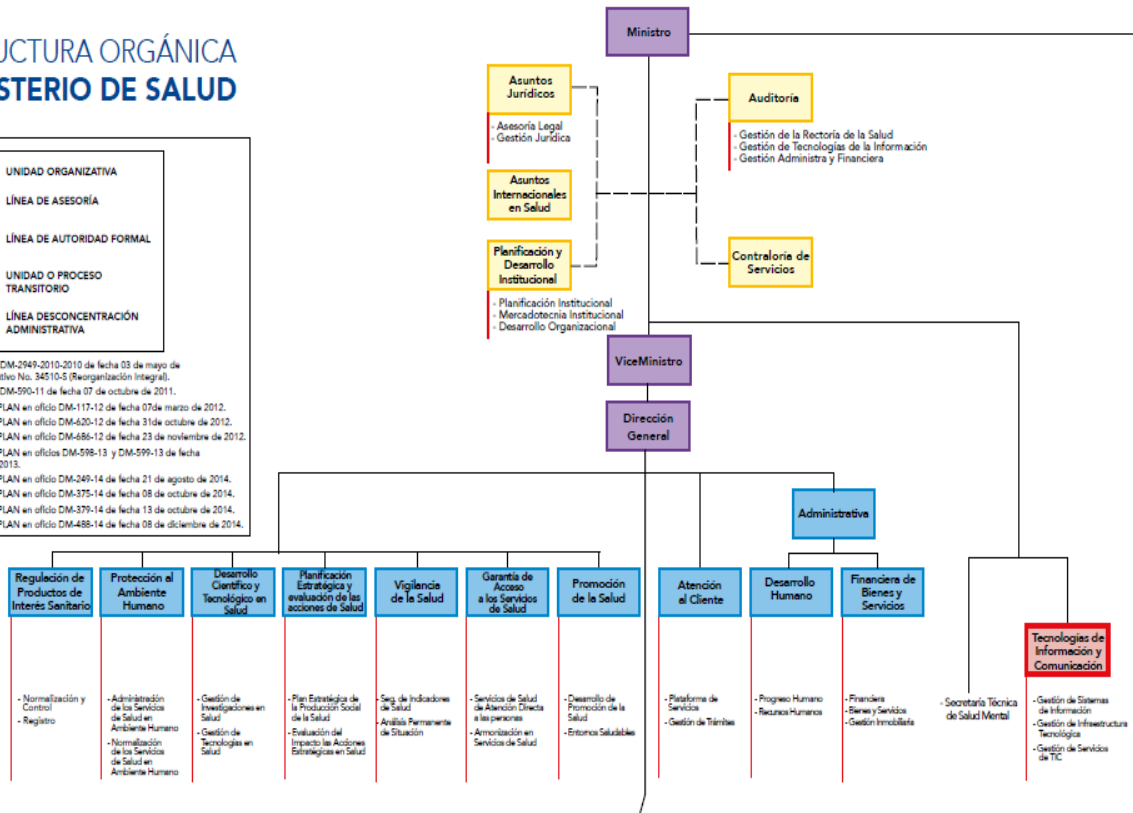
UCTURA ORGÁNICA
STERIO DE SALUD

UNIDAD ORGANIZATIVA
LÍNEA DE ASESORÍA
LÍNEA DE AUTORIDAD FORMAL
UNIDAD O PROCESO TRANSITORIO
LÍNEA DESCONCENTRACIÓN ADMINISTRATIVA

DM-2949-2010-2010 de fecha 03 de mayo de
tivo No. 34510-S (Reorganización Integral).
DM-590-11 de fecha 07 de octubre de 2011.
PLAN en oficio DM-117-12 de fecha 07de marzo de 2012.
PLAN en oficio DM-620-12 de fecha 31de octubre de 2012.
PLAN en oficio DM-686-12 de fecha 23 de noviembre de 2012.
PLAN en oficios DM-598-13 y DM-599-13 de fecha
2013.
PLAN en oficio DM-249-14 de fecha 21 de agosto de 2014.
PLAN en oficio DM-375-14 de fecha 08 de octubre de 2014.
PLAN en oficio DM-379-14 de fecha 13 de octubre de 2014.
PLAN en oficio DM-488-14 de fecha 08 de diciembre de 2014.

Ministro

Asuntos Jurídicos
- Asesoría Legal
- Gestión Jurídica

Asuntos Internacionales en Salud

Planificación y Desarrollo Institucional
- Planificación Institucional
- Mercadotecnia Institucional
- Desarrollo Organizacional

Auditoría
- Gestión de la Rectoría de la Salud
- Gestión de Tecnologías de la Información
- Gestión Administra y Financiera

Contraloria de Servicios

ViceMinistro

Dirección General

Administrativa

Regulación de Productos de Interés Sanitario
- Normalización y Control
- Registro

Protección al Ambiente Humano
- Admiństración de los Servicios de Salud en Ambiente Humano
- Normalización de los Servicios de Salud en Ambiente Humano

Desarrollo Científico y Tecnológico en Salud
- Gestión de Investigaciones en Salud
- Gestión de Tecnologías en Salud

Planificación Estratégica y evaluación de las acciones de Salud
- Plan Estratégico de la Producción Social de la Salud
- Evaluación del Impacto las Acciones Estratégicas en Salud

Vigilancia de la Salud
- Seg. de Indicadores de Salud
- Análisis Permanente de Situación

Garantía de Acceso a los Servicios de Salud
- Servicios de Salud de Atención Directa a las personas
- Armonización en Servicios de Salud

Promoción de la Salud
- Desarrollo de Promoción de la Salud
- Entornos Saludables

Atención al Cliente
- Plataforma de Servicios
- Gestión de Trámites

Desarrollo Humano
- Progreso Humano
- Recursos Humanos

Financiera de Bienes y Servicios
- Financiera
- Bienes y Servicios
- Gestión Inmobiliaria

- Secretaría Técnica de Salud Mental

Tecnologías de Información y Comunicación
- Gestión de Sistemas de Información
- Gestión de Infraestructura Tecnológica
- Gestión de Servicios de TIC